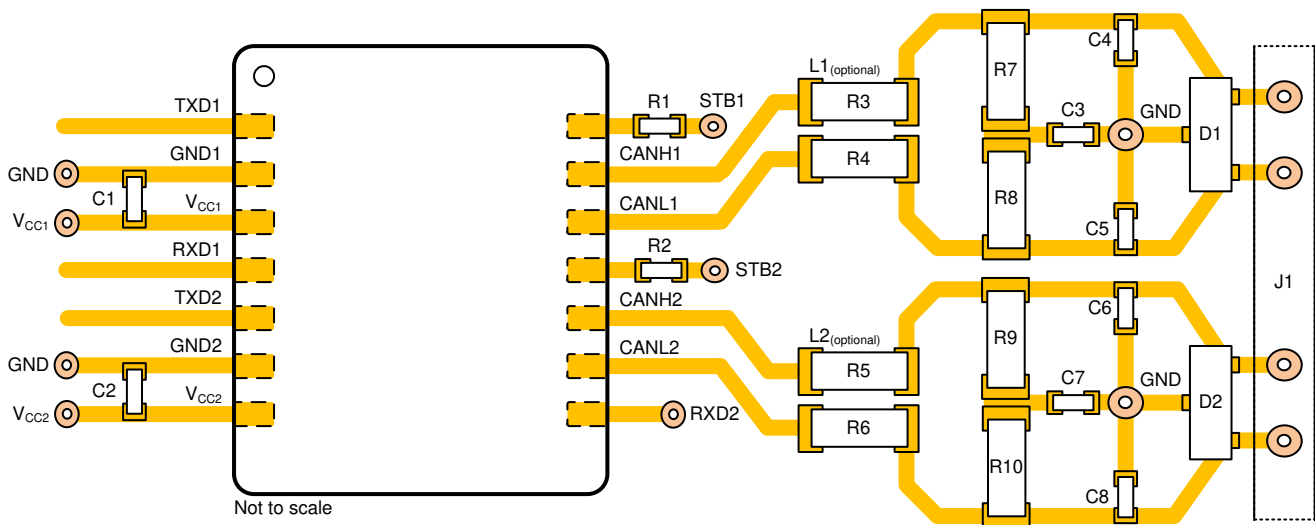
TXD1
GND1
GND
C1
$V_{CC1}$
$V_{CC1}$
RXD1
TXD2
GND2
GND
C2
$V_{CC2}$
$V_{CC2}$
Not to scale
R1
STB1
CANH1
CANL1
R2
STB2
CANH2
CANL2
RXD2
L1(optional)
R3
R4
L2(optional)
R5
R6
R7
C4
C3
GND
R8
C5
D1
R9
C6
C7
GND
R10
C8
D2
J1